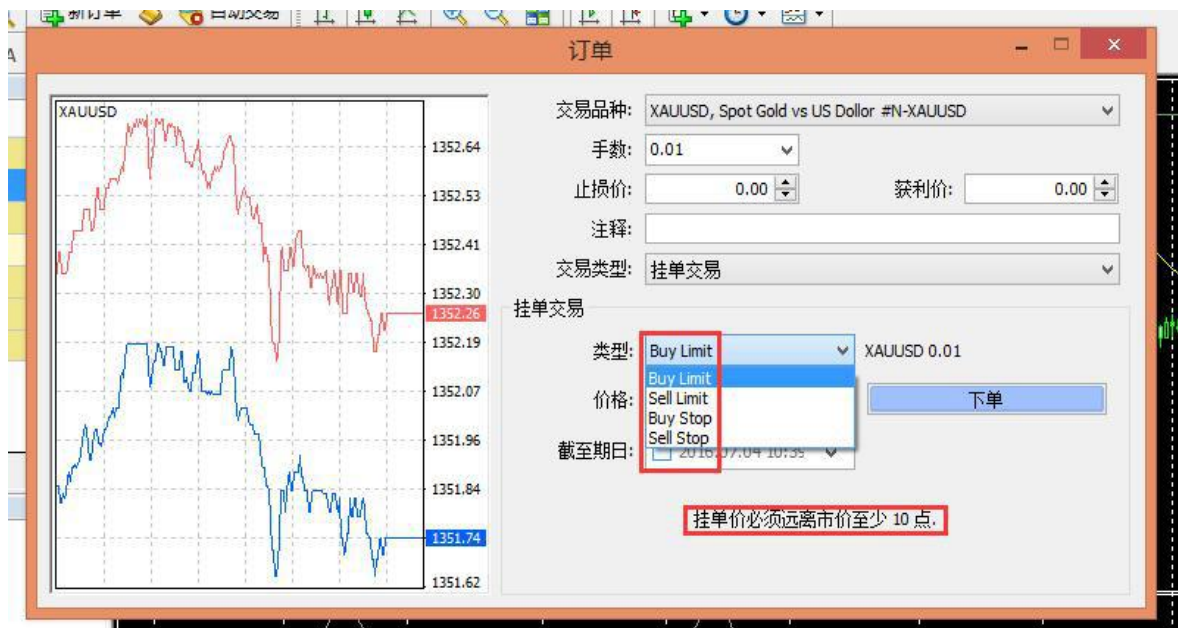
新订单 自动交易

订单

XAUUSD

1352.64
1352.53
1352.41
1352.30
1352.26
1352.19
1352.07
1351.96
1351.84
1351.74
1351.62

交易品种: XAUUSD, Spot Gold vs US Dollor #N-XAUUSD
手数: 0.01
止损价: 0.00
获利价: 0.00
注释:
交易类型: 挂单交易

挂单交易
类型: Buy Limit
XAUUSD 0.01
Buy Limit
Sell Limit
Buy Stop
Sell Stop
价格:
下单
截至期日: 2016.07.04 10:3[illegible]

挂单价必须远离市价至少 10 点.